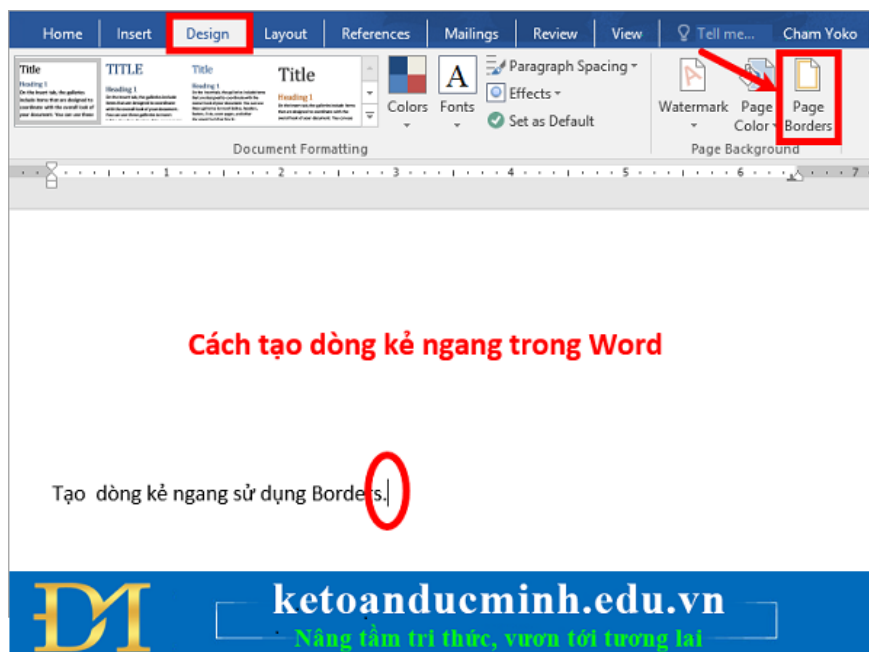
Home Insert Design Layout References Mailings Review View Tell me... Cham Yoko

Title TITLE Title Title

Colors Fonts Paragraph Spacing Effects Set as Default

Watermark Page Color Page Borders

Document Formatting

Page Background

Cách tạo dòng kẻ ngang trong Word

Tạo dòng kẻ ngang sử dụng Borders.

DM

ketoanducminh.edu.vn

Nâng tầm tri thức, vươn tới tương lai